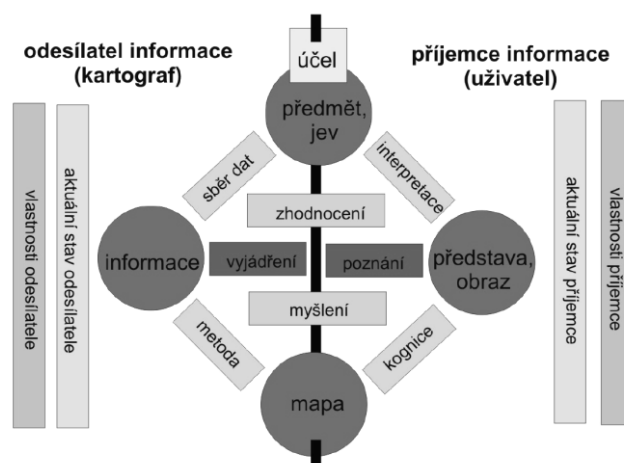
odesílatel informace (kartograf)

příjemce informace (uživatel)

účel

předmět, jev

sběr dat

interpretace

zhodnocení

informace

vyjádření

poznání

představa, obraz

myšlení

metoda

kognice

mapa

vlastnosti odesílatele

aktuální stav odesílatele

aktuální stav příjemce

vlastnosti příjemce